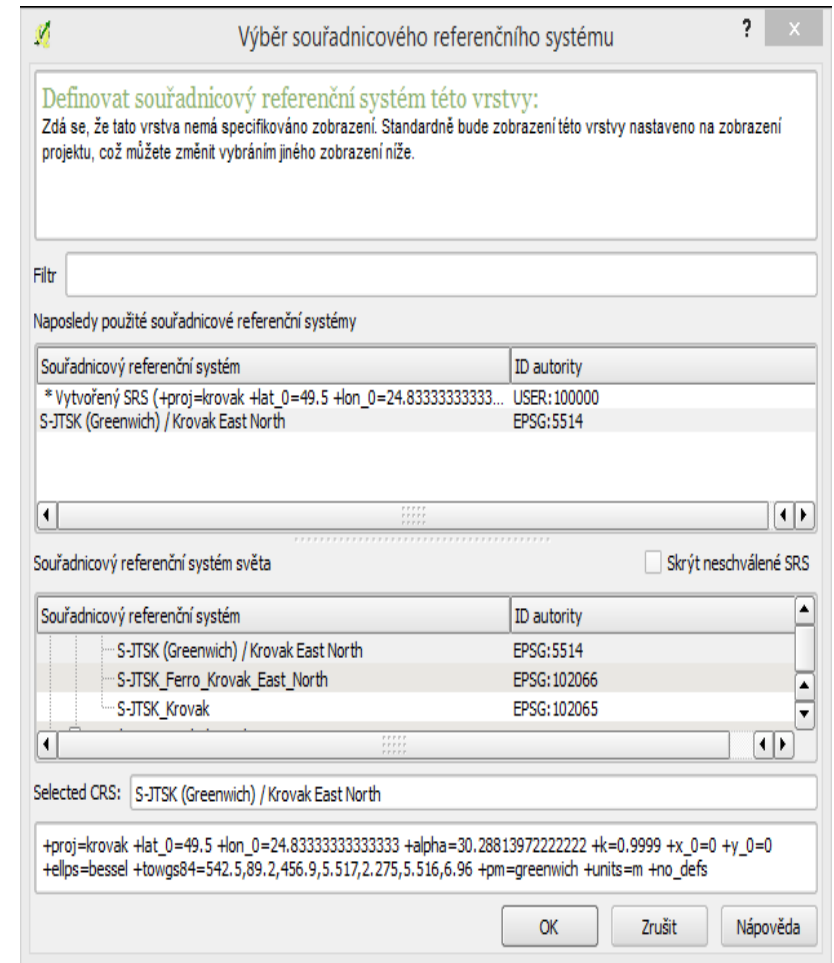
Výběr souřadnicového referenčního systému

?

Definovat souřadnicový referenční systém této vrstvy:
Zdá se, že tato vrstva nemá specifikováno zobrazení. Standardně bude zobrazení této vrstvy nastaveno na zobrazení projektu, což můžete změnit vybráním jiného zobrazení níže.

Filtr

Naposledy použité souřadnicové referenční systémy

| Souřadnicový referenční systém | ID autority |
|---|---|
| * Vytvořený SRS (+proj=krovak +lat_0=49.5 +lon_0=24.83333333333... | USER:100000 |
| S-JTSK (Greenwich) / Krovak East North | EPSG:5514 |

Souřadnicový referenční systém světa

Skrýt neschválené SRS

| Souřadnicový referenční systém | ID autority |
|---|---|
| S-JTSK (Greenwich) / Krovak East North | EPSG:5514 |
| S-JTSK_Ferro_Krovak_East_North | EPSG:102066 |
| S-JTSK_Krovak | EPSG:102065 |

Selected CRS: S-JTSK (Greenwich) / Krovak East North

+proj=krovak +lat_0=49.5 +lon_0=24.83333333333333 +alpha=30.28813972222222 +k=0.9999 +x_0=0 +y_0=0 +ellps=bessel +towgs84=542.5,89.2,456.9,5.517,2.275,5.516,6.96 +pm=greenwich +units=m +no_defs

OK

Zrušit

Nápověda